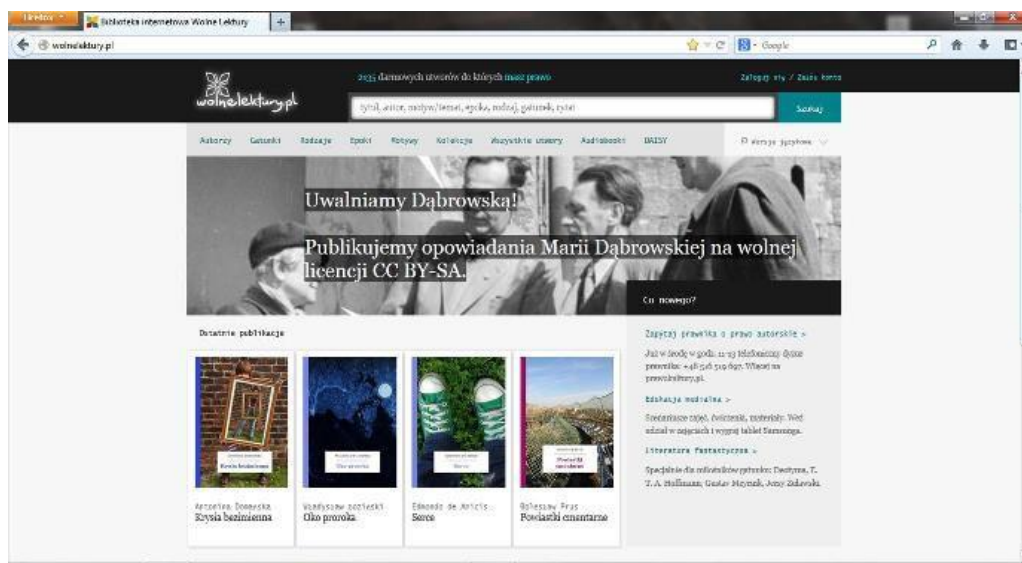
Firefox
Biblioteka internetowa Wolne Lektury
+
wolnelektury.pl
Google

wolnelektury.pl
2035 darmowych utworów do których masz prawo
Zaloguj się / Załóż konto
tytuł, autor, motyw/temat, epoka, rodzaj, gatunek, cytat
Szukaj

Autorzy Gatunki Rodzaje Epoki Motywy Kolekcje Wszystkie utwory Audiobooki DAISY
Wersje językowe

Uwalniamy Dąbrowską!

Publikujemy opowiadania Marii Dąbrowskiej na wolnej licencji CC BY-SA.

Co nowego?

Ostatnie publikacje

Antonina Domańska
Krysia bezimienna

Władysław Bodzeski
Oko proroka

Edmondo de Amicis
Serce

Bolesław Prus
Powiastki cmentarne

Zapytaj prawnika o prawo autorskie »
Już w środę w godz. 11-13 telefoniczny dyżur prawnika: +48 516 319 697. Więcej na prawokultury.pl.

Edukacja medialna »
Scenariusze zajęć, ćwiczenia, materiały. Weź udział w zajęciach i wygraj tablet Samsunga.

Literatura fantastyczna »
Specjalnie dla miłośników gatunku: Dacityna, T. T. A. Hoffmann, Gustav Meyrink, Jerzy Żuławski.